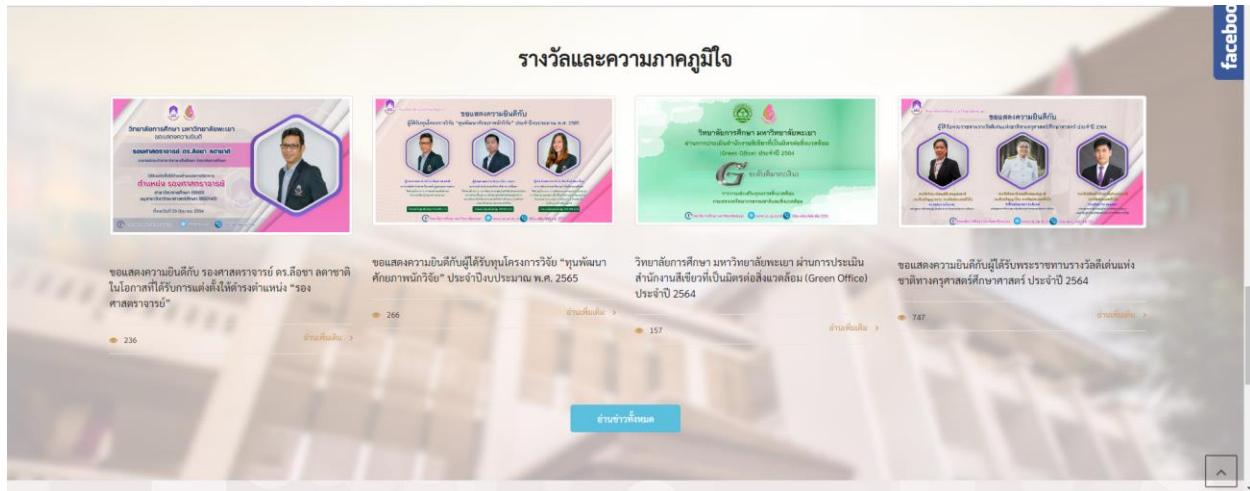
facebook

รางวัลและความภาคภูมิใจ

วิทยาลัยการศึกษา มหาวิทยาลัยพะเยา
ขอแสดงความยินดี
รองศาสตราจารย์ ดร.ลือชา ลดาชาติ
ตำแหน่ง รองศาสตราจารย์

ขอแสดงความยินดีกับ รองศาสตราจารย์ ดร.ลือชา ลดาชาติ ในโอกาสที่ได้รับการแต่งตั้งให้ดำรงตำแหน่ง "รองศาสตราจารย์"

236 อ่านเพิ่มเติม >

ขอแสดงความยินดีกับ

ขอแสดงความยินดีกับผู้ได้รับทุนโครงการวิจัย "ทุนพัฒนาศักยภาพนักวิจัย" ประจำปีงบประมาณ พ.ศ. 2565

266 อ่านเพิ่มเติม >

วิทยาลัยการศึกษา มหาวิทยาลัยพะเยา
(Green Office) ประจำปี 2564
G ระดับดีมาก (เงิน)

วิทยาลัยการศึกษา มหาวิทยาลัยพะเยา ผ่านการประเมินสำนักงานสีเขียวที่เป็นมิตรต่อสิ่งแวดล้อม (Green Office) ประจำปี 2564

157 อ่านเพิ่มเติม >

ขอแสดงความยินดีกับ

ขอแสดงความยินดีกับผู้ได้รับพระราชทานรางวัลดีเด่นแห่งชาติทางครุศาสตร์ศึกษาศาสตร์ ประจำปี 2564

747 อ่านเพิ่มเติม >

อ่านข่าวทั้งหมด